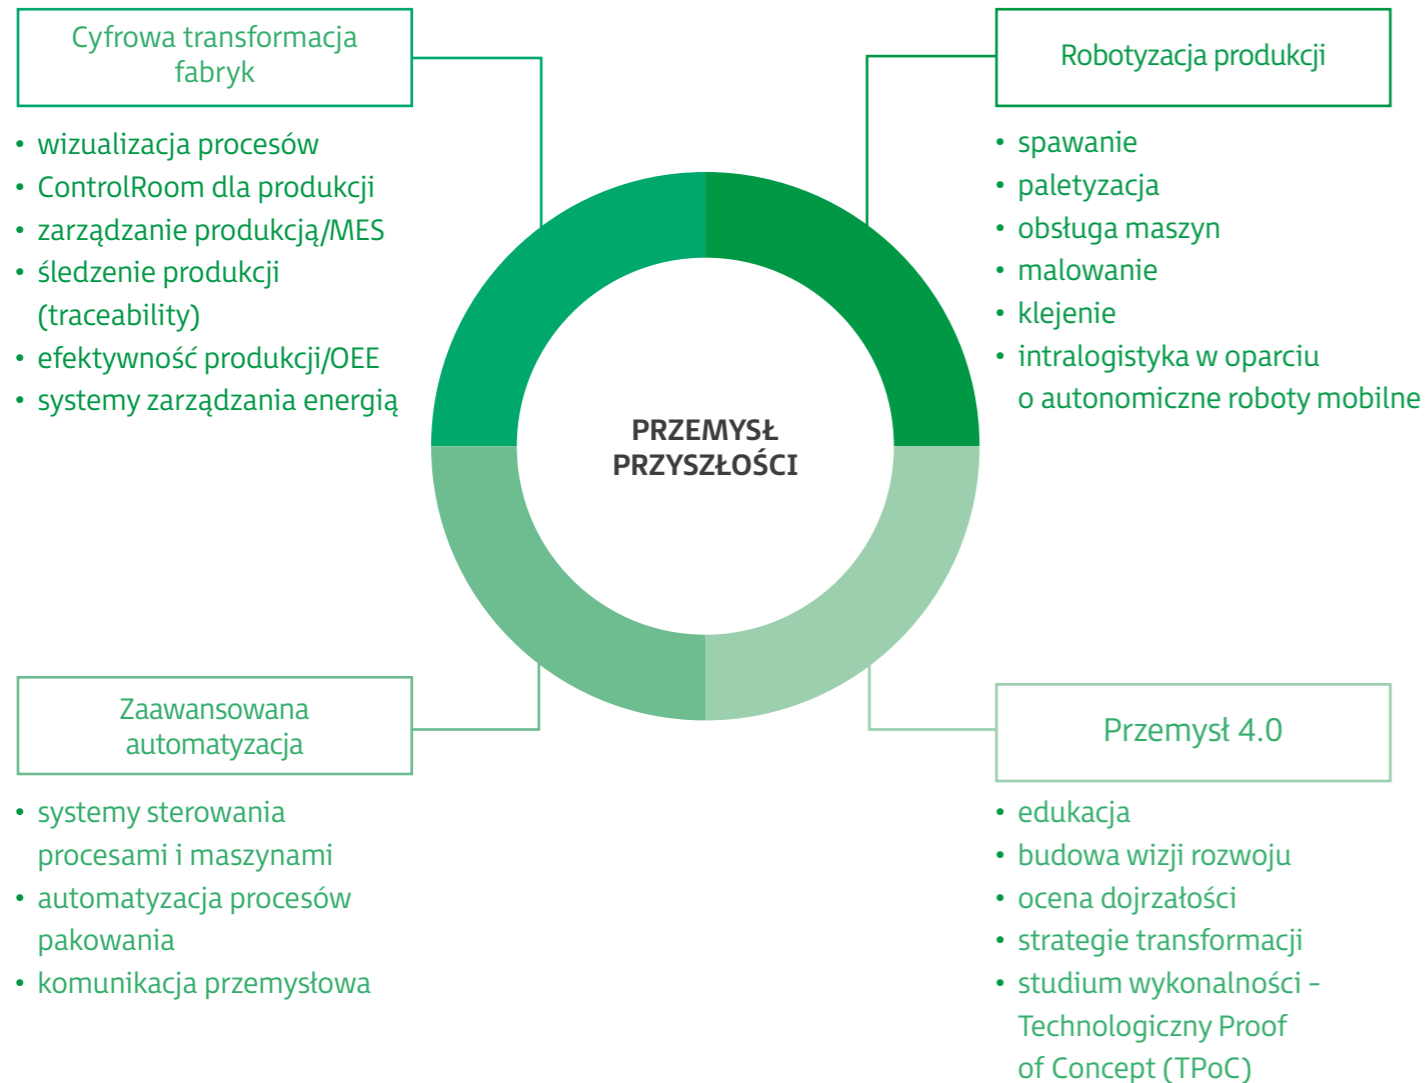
Cyfrowa transformacja fabryk

- wizualizacja procesów
- ControlRoom dla produkcji
- zarządzanie produkcją/MES
- śledzenie produkcji (traceability)
- efektywność produkcji/OEE
- systemy zarządzania energią

Robotyzacja produkcji

- spawanie
- paletyzacja
- obsługa maszyn
- malowanie
- klejenie
- intralogistyka w oparciu o autonomiczne roboty mobilne

PRZEMYSŁ PRZYSZŁOŚCI

Zaawansowana automatyzacja

- systemy sterowania procesami i maszynami
- automatyzacja procesów pakowania
- komunikacja przemysłowa

Przemysł 4.0

- edukacja
- budowa wizji rozwoju
- ocena dojrzałości
- strategie transformacji
- studium wykonalności - Technologiczny Proof of Concept (TPoC)